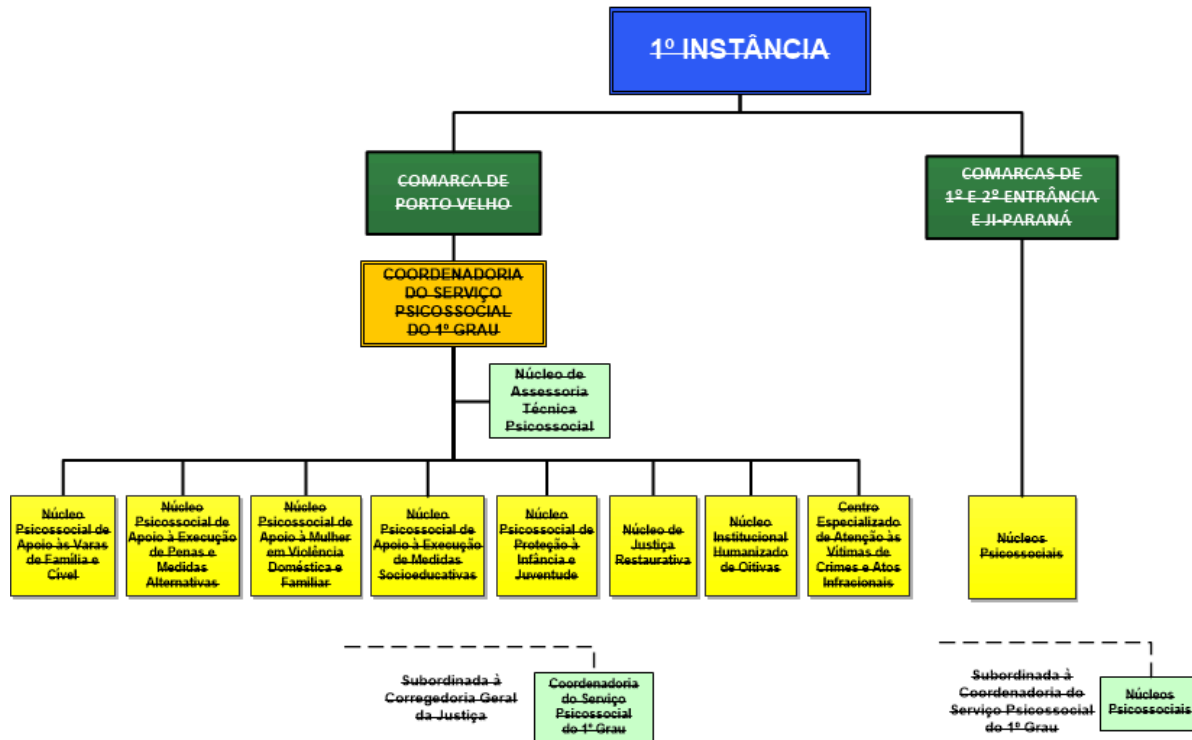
1º INSTÂNCIA

COMARCA DE PORTO VELHO

COMARCAS DE 1º E 2º ENTRÂNCIA E JI-PARANÁ

COORDENADORIA DO SERVIÇO PSICOSSOCIAL DO 1º GRAU

Núcleo de Assessoria Técnica Psicossocial

Núcleo Psicossocial de Apoio às Varas de Família e Cível

Núcleo Psicossocial de Apoio à Execução de Penas e Medidas Alternativas

Núcleo Psicossocial de Apoio à Mulher em Violência Doméstica e Familiar

Núcleo Psicossocial de Apoio à Execução de Medidas Socioeducativas

Núcleo Psicossocial de Proteção à Infância e Juventude

Núcleo de Justiça Restaurativa

Núcleo Institucional Humanizado de Oitivas

Centro Especializado de Atenção às Vítimas de Crimes e Atos Infracionais

Núcleos Psicossociais

Subordinada à Corregedoria Geral da Justiça

Coordenadoria do Serviço Psicossocial do 1º Grau

Subordinada à Coordenadoria do Serviço Psicossocial do 1º Grau

Núcleos Psicossociais